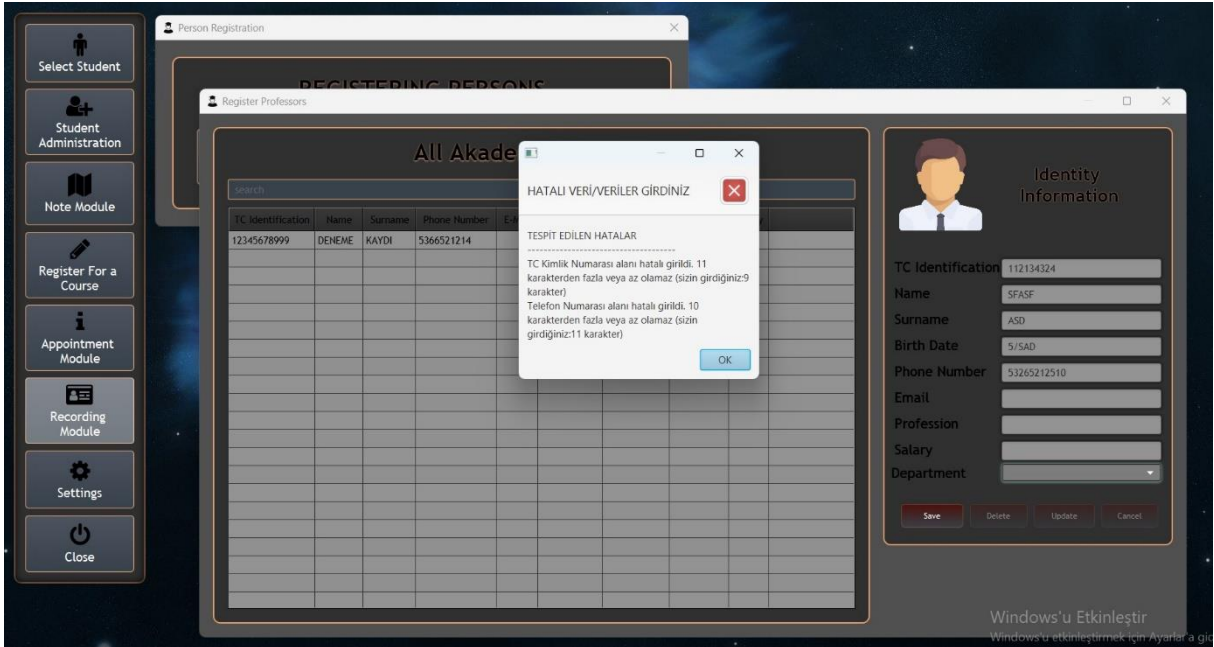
Select Student

Student Administration

Note Module

Register For a Course

Appointment Module

Recording Module

Settings

Close

Person Registration

REGISTERING PERSONS

Register Professors

All Akade

search

| TC Identification | Name | Surname | Phone Number | E-M |
|---|---|---|---|---|
| 12345678999 | DENEME | KAYDI | 5366521214 | |

HATALI VERİ/VERİLER GİRDİNİZ

TESPİT EDİLEN HATALAR
----------------------------------------
TC Kimlik Numarası alanı hatalı girildi. 11 karakterden fazla veya az olamaz (sizin girdiğiniz:9 karakter)
Telefon Numarası alanı hatalı girildi. 10 karakterden fazla veya az olamaz (sizin girdiğiniz:11 karakter)

OK

Identity Information

TC Identification 112134324
Name SFASF
Surname ASD
Birth Date 5/SAD
Phone Number 53265212510
Email
Profession
Salary
Department

Save Delete Update Cancel

Windows'u Etkinleştir
Windows'u etkinleştirmek için Ayarlar'a gid